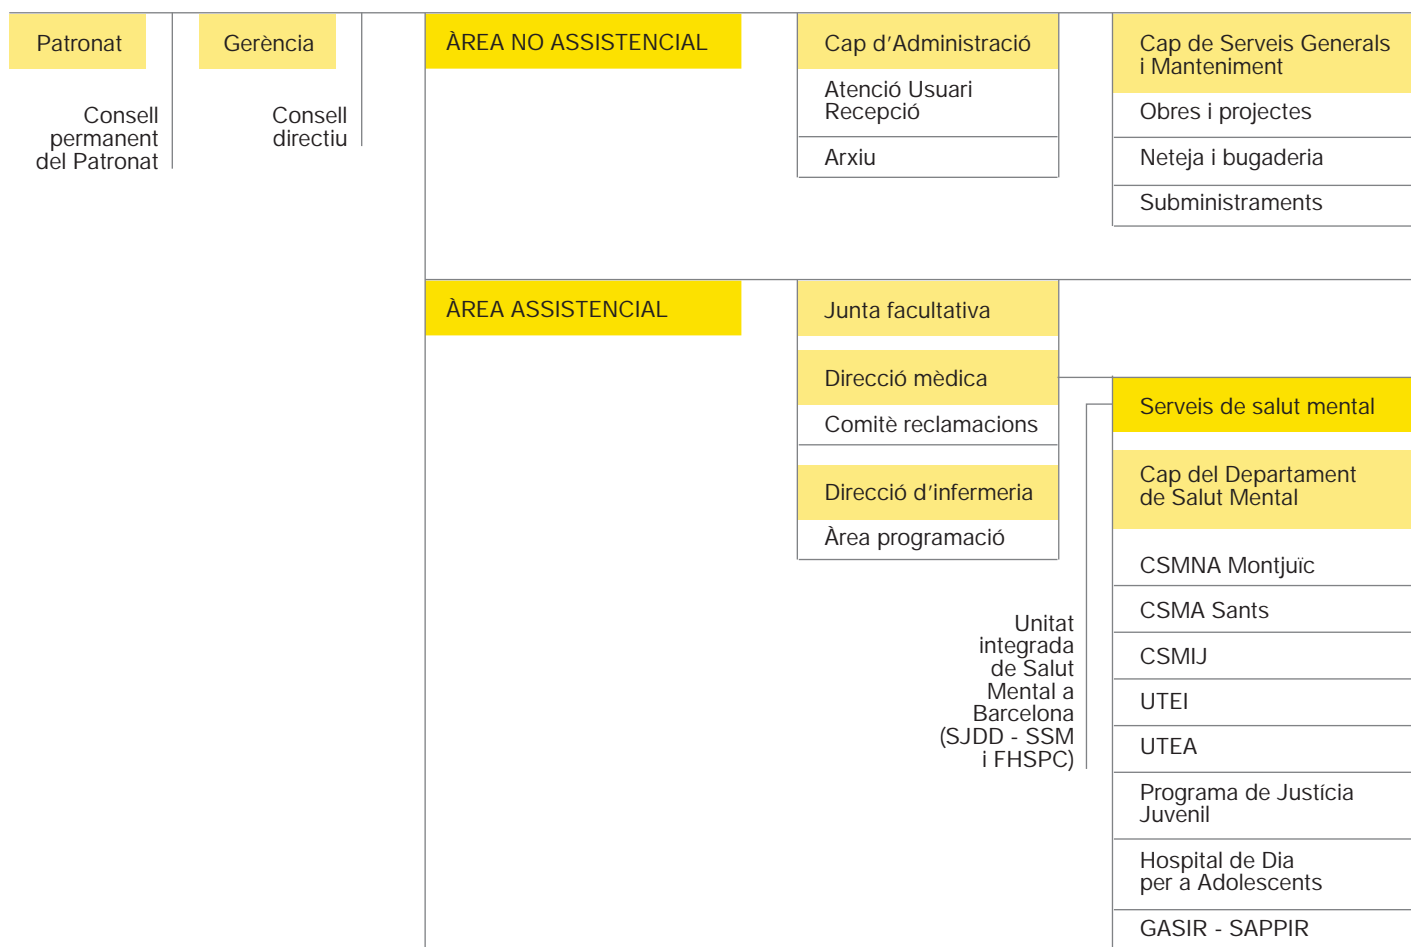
Patronat

Consell permanent del Patronat

Gerència

Consell directiu

ÀREA NO ASSISTENCIAL

Cap d'Administració

Atenció Usuari Recepció

Arxiu

Cap de Serveis Generals i Manteniment

Obres i projectes

Neteja i bugaderia

Subministraments

ÀREA ASSISTENCIAL

Junta facultativa

Direcció mèdica

Comitè reclamacions

Direcció d'infermeria

Àrea programació

Serveis de salut mental

Cap del Departament de Salut Mental

Unitat integrada de Salut Mental a Barcelona (SJDD - SSM i FHSPC)

CSMNA Montjuïc

CSMA Sants

CSMIJ

UTEI

UTEA

Programa de Justícia Juvenil

Hospital de Dia per a Adolescents

GASIR - SAPPIR